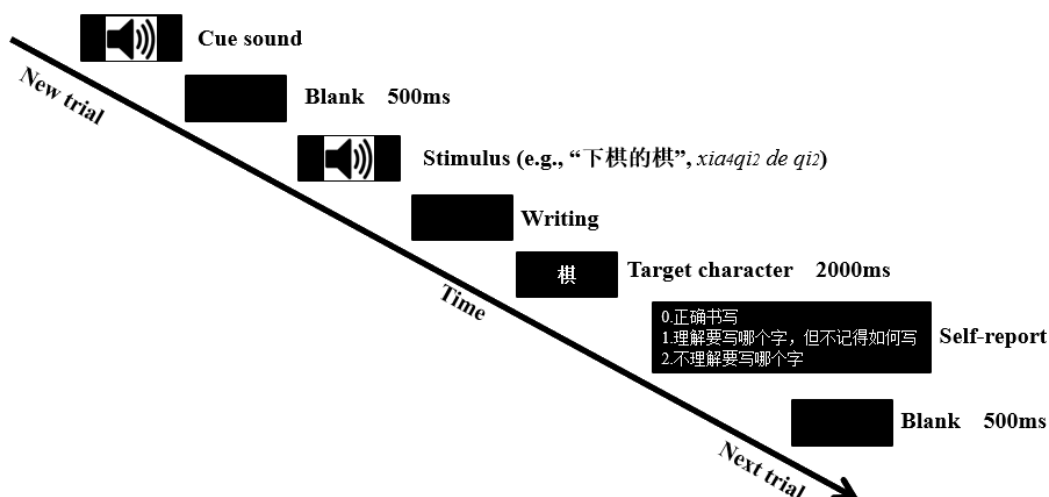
Cue sound

New trial

Blank 500ms

Stimulus (e.g., “下棋的棋”, *xia4qi2 de qi2*)

Writing

棋

Target character 2000ms

Time

0.正确书写
1.理解要写哪个字，但不记得如何写
2.不理解要写哪个字

Self-report

Blank 500ms

Next trial